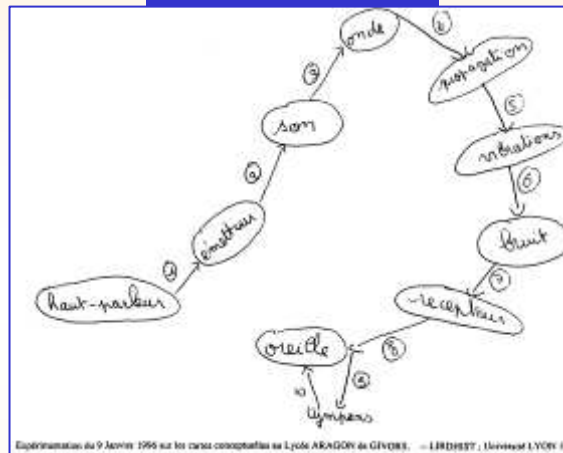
haut-parleur
①
émetteur
②
son
③
onde
④
propagation
⑤
vibrations
⑥
bruit
⑦
récepteur
⑧
oreille
⑨
⑩
tympans

Expérimentation du 9 Janvier 1996 sur les cartes conceptuelles au Lycée ARAGON de GIVORS. - LIRDHIST ; Université LYON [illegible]